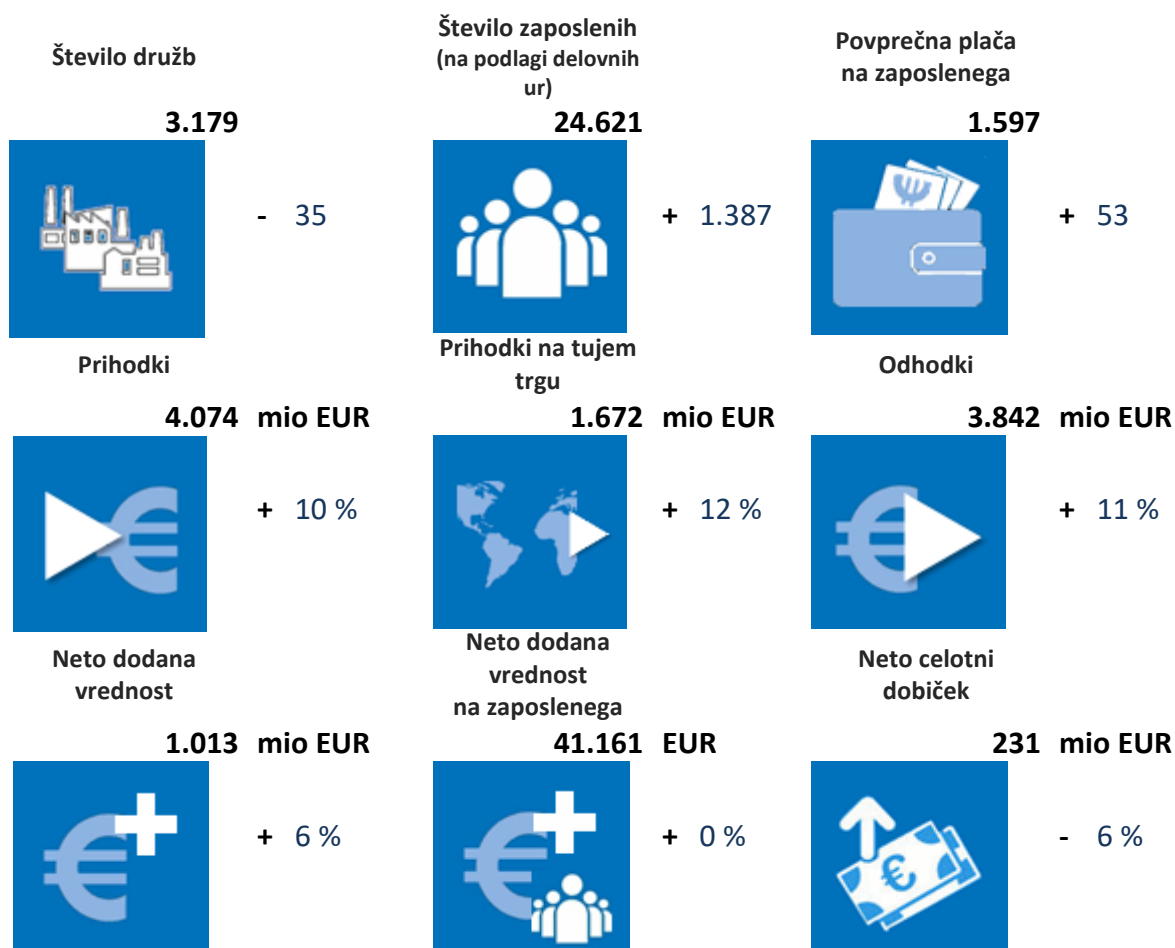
Število družb

3.179

- 35

Število zaposlenih (na podlagi delovnih ur)

24.621

+ 1.387

Povprečna plača na zaposlenega

1.597

+ 53

Prihodki

4.074 mio EUR

+ 10 %

Prihodki na tujem trgu

1.672 mio EUR

+ 12 %

Odhodki

3.842 mio EUR

+ 11 %

Neto dodana vrednost

1.013 mio EUR

+ 6 %

Neto dodana vrednost na zaposlenega

41.161 EUR

+ 0 %

Neto celotni dobiček

231 mio EUR

- 6 %